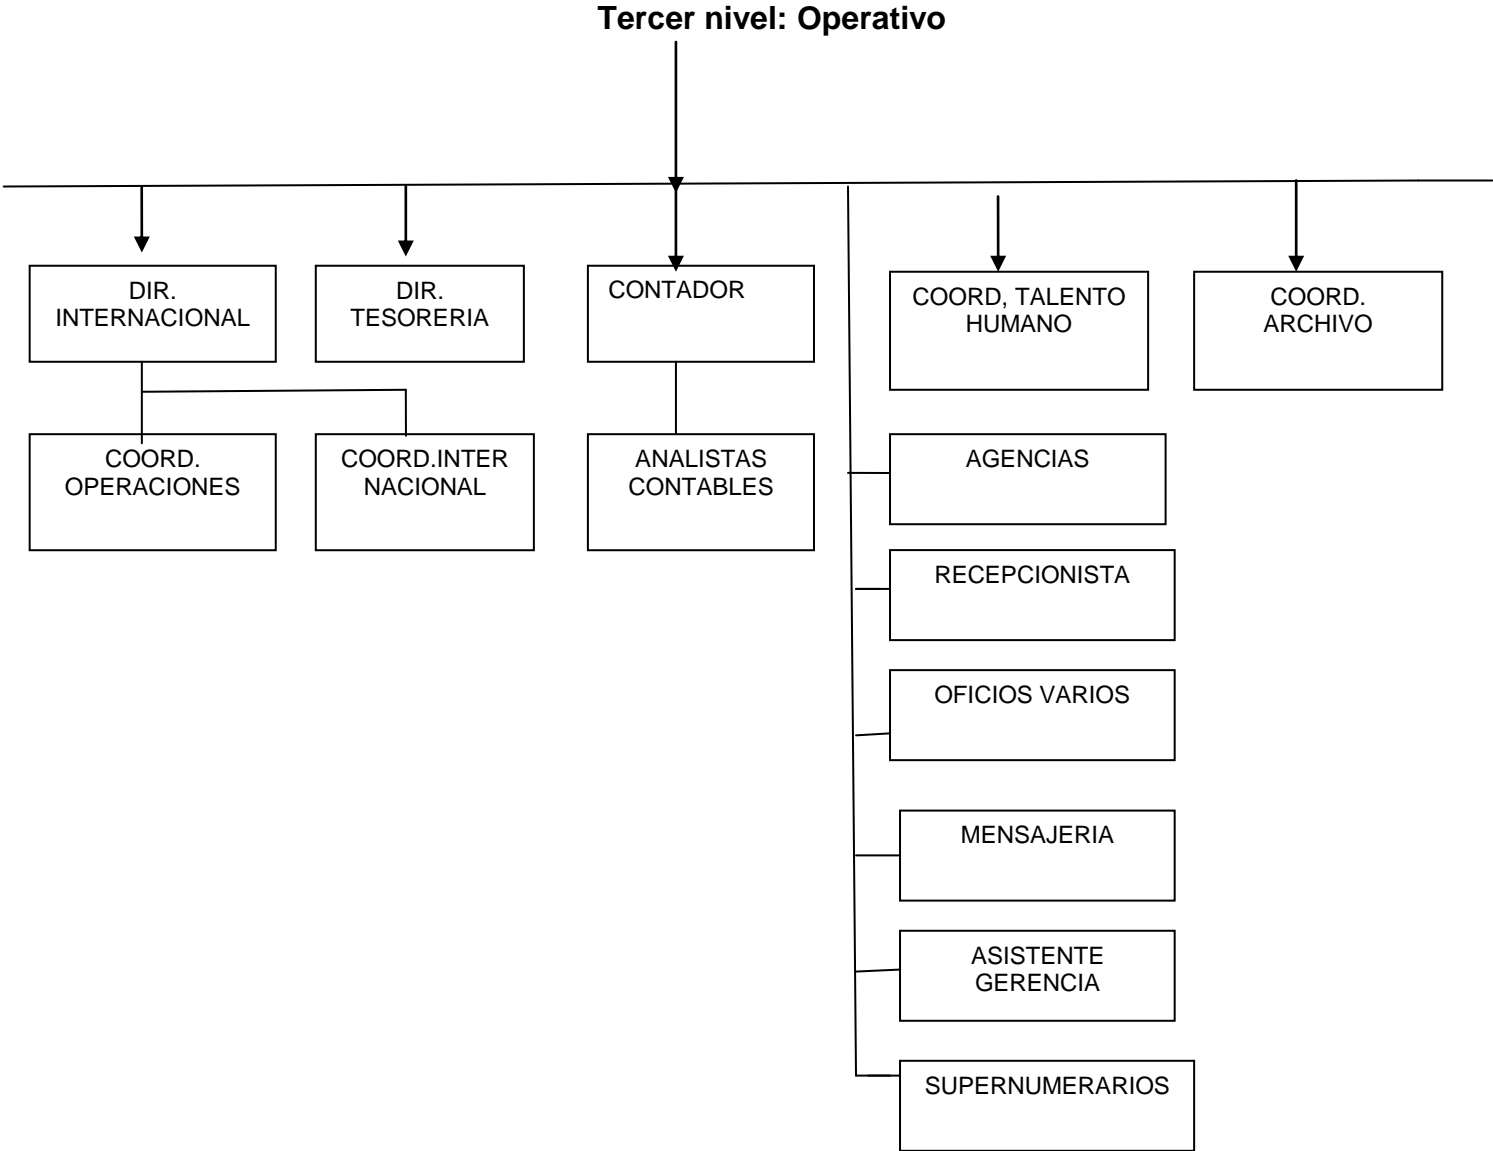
**Tercer nivel: Operativo**

DIR. INTERNACIONAL

DIR. TESORERIA

CONTADOR

COORD, TALENTO HUMANO

COORD. ARCHIVO

COORD. OPERACIONES

COORD.INTER NACIONAL

ANALISTAS CONTABLES

AGENCIAS

RECEPCIONISTA

OFICIOS VARIOS

MENSAJERIA

ASISTENTE GERENCIA

SUPERNUMERARIOS